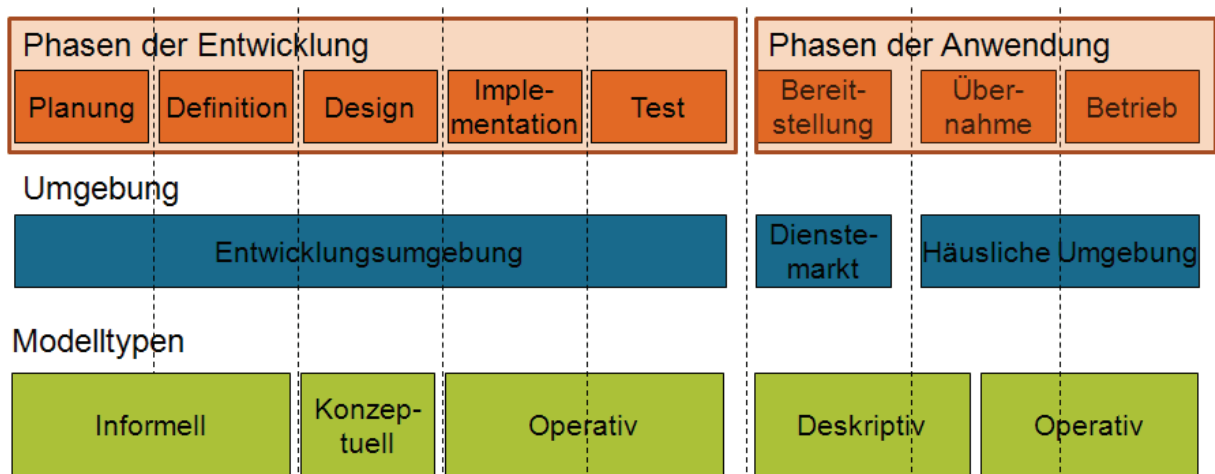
Phasen der Entwicklung

Planung

Definition

Design

Implementation

Test

Phasen der Anwendung

Bereitstellung

Übernahme

Betrieb

Umgebung

Entwicklungsumgebung

Dienstemarkt

Häusliche Umgebung

Modelltypen

Informell

Konzeptuell

Operativ

Deskriptiv

Operativ